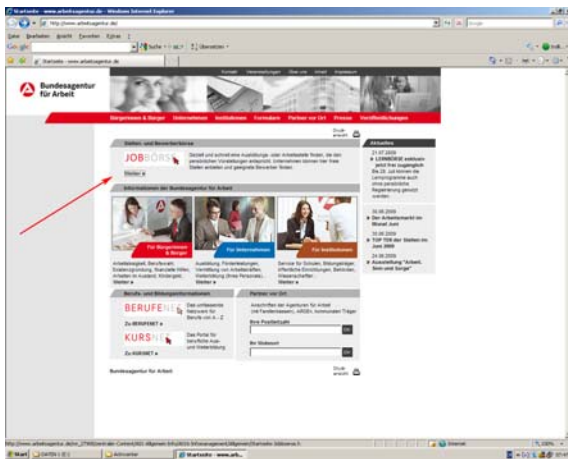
Startseite - www.arbeitsagentur.de - Windows Internet Explorer

http://www.arbeitsagentur.de/

Datei Bearbeiten Ansicht Favoriten Extras ?

Google

Suche

Übersetzen

Startseite - www.arbeitsagentur.de

Kontakt Veranstaltungen Über uns Email Impressum

Bundesagentur für Arbeit

Bürgerinnen & Bürger Unternehmen Institutionen Formulare Partner vor Ort Presse Veröffentlichungen

Druckansicht

Stellen- und Bewerberbörse

JOBBÖRSE

Schnell und zielsicher zum Ausbildungs- oder Arbeitsplatz finden, die den persönlichen Vorstellungen entspricht. Unternehmen können hier Ihre Stellen anbieten und geeignete Bewerber finden.

Weiter

Aktuelles

21.07.2009
LERNBÖRSE exklusiv jetzt frei zugänglich
Ab 23. Juli können die Lernprogramme auch ohne persönliche Registrierung genutzt werden.

30.06.2009
Der Arbeitsmarkt im Monat Juni

30.06.2009
TOP TEN der Stellen im Juni 2009

24.06.2009
Ausstellung "Arbeit, Sinn und Sorge"

Informationen der Bundesagentur für Arbeit

Für Bürgerinnen & Bürger

Arbeitslosigkeit, Berufswahl, Sozialversicherung, finanzielle Hilfen, Arbeiten im Ausland, Kindergeld...
Weiter

Für Unternehmen

Ausbildung, Förderleistungen, Vermittlung von Arbeitskräften, Weiterbildung (Ihres Personals)...
Weiter

Für Institutionen

Service für Schulen, Bildungsträger, öffentliche Einrichtungen, Behörden, Wissenschaftler...
Weiter

Berufs- und Bildungsinformationen

BERUFENET
Das umfassende Netzwerk für Berufe von A - Z
Zu BERUFENET

KURSNET
Das Portal für berufliche Aus- und Weiterbildung
Zu KURSNET

Partner vor Ort

Anschriften der Agenturen für Arbeit (mit Familienkassen), ARGEn, kommunalen Träger

Ihre Postleitzahl
OK

Ihr Wohnort
OK

Bundesagentur für Arbeit

Druckansicht

Internet

100%

Start

Startseite - www.arb...